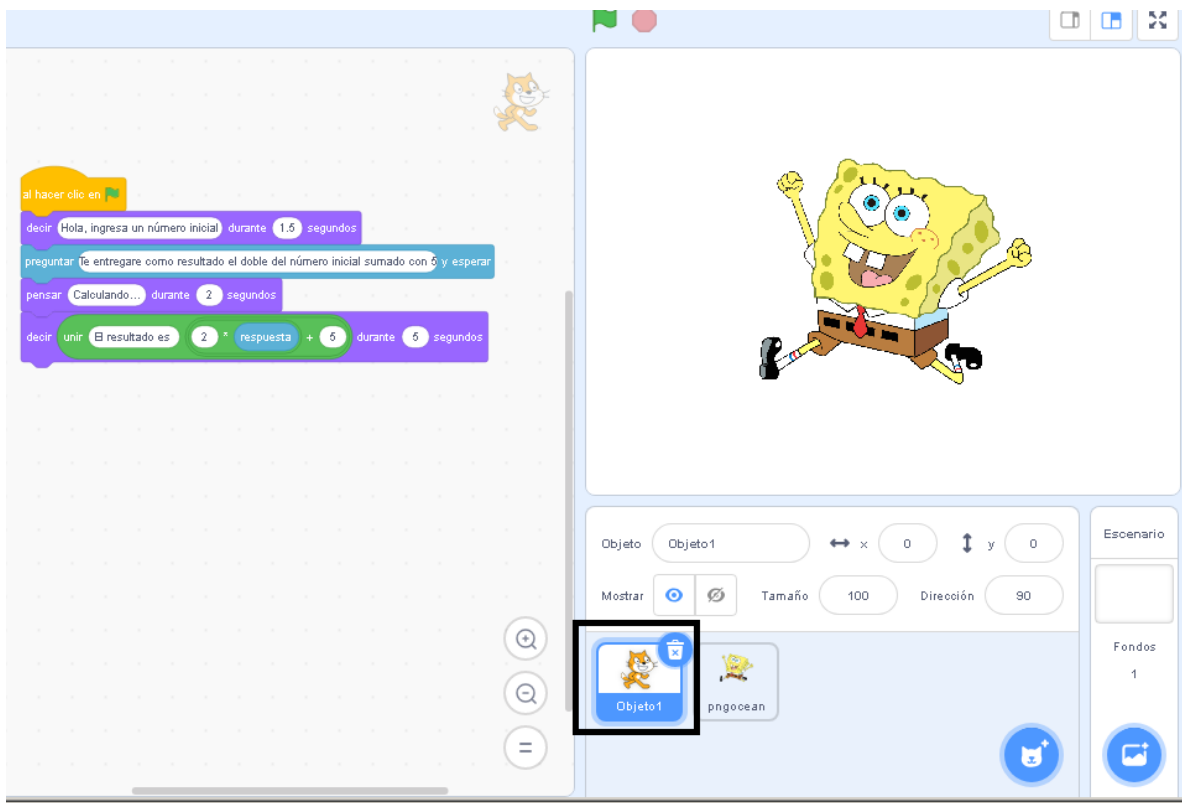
al hacer clic en

decir Hola, ingresa un número inicial durante 1.5 segundos

preguntar Te entregare como resultado el doble del número inicial sumado con 5 y esperar

pensar Calculando... durante 2 segundos

decir unir El resultado es 2 * respuesta + 5 durante 5 segundos

Objeto Objeto1 x 0 y 0

Mostrar Tamaño 100 Dirección 90

Objeto1 pngocean

Escenario

Fondos

1